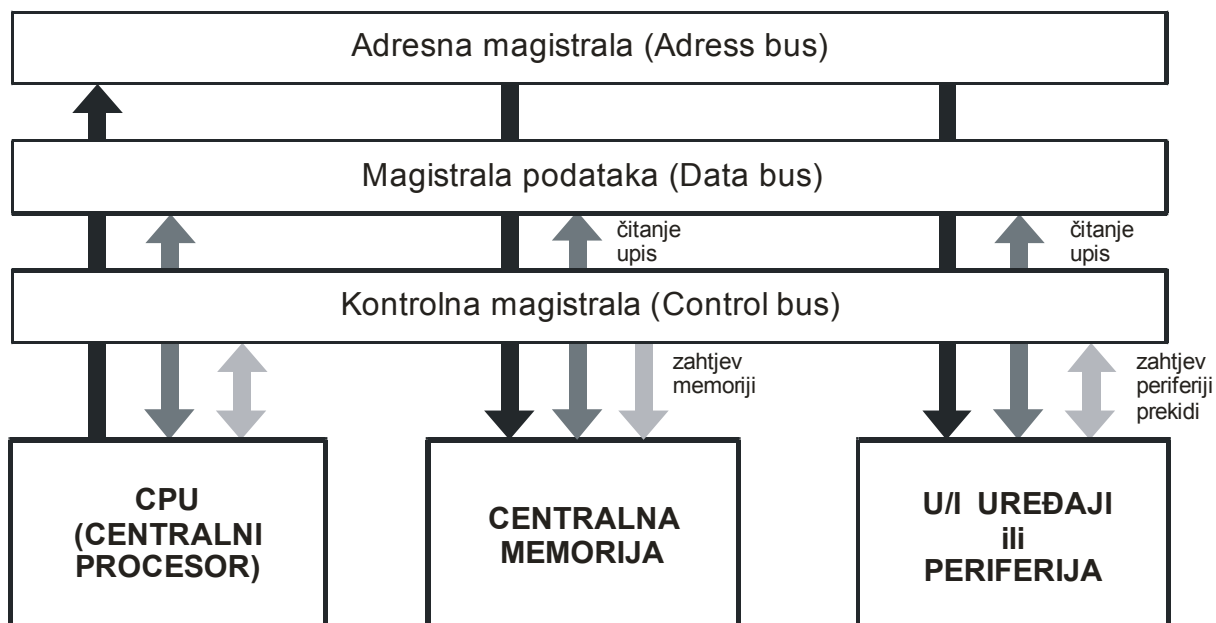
Adresna magistrala (Adress bus)

Magistrala podataka (Data bus)

čitanje
upis

čitanje
upis

Kontrolna magistrala (Control bus)

zahtjev
memoriji

zahtjev
periferiji
prekidi

CPU
(CENTRALNI
PROCESOR)

CENTRALNA
MEMORIJA

U/I UREĐAJI
ili
PERIFERIJA